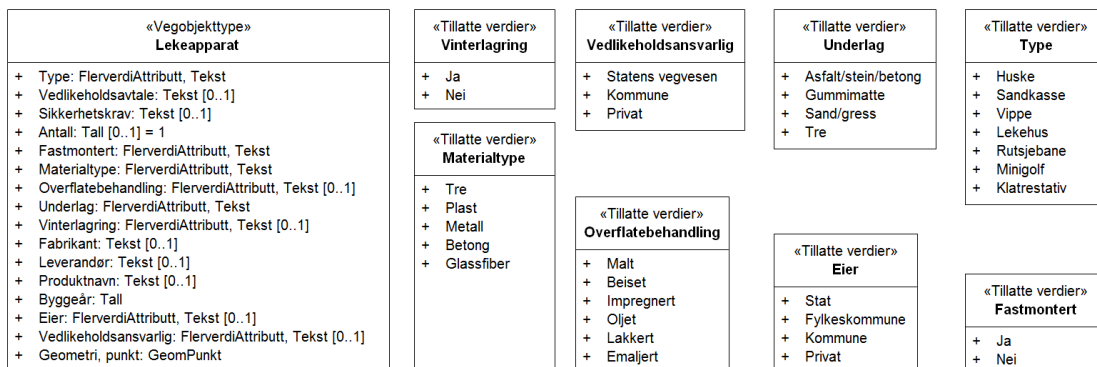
«Vegobjekttype»
Lekeapparat

+ Type: FlerverdiAttributt, Tekst
+ Vedlikeholdsavtale: Tekst [0..1]
+ Sikkerhetskrav: Tekst [0..1]
+ Antall: Tall [0..1] = 1
+ Fastmontert: FlerverdiAttributt, Tekst
+ Materialtype: FlerverdiAttributt, Tekst
+ Overflatebehandling: FlerverdiAttributt, Tekst [0..1]
+ Underlag: FlerverdiAttributt, Tekst
+ Vinterlagring: FlerverdiAttributt, Tekst [0..1]
+ Fabrikant: Tekst [0..1]
+ Leverandør: Tekst [0..1]
+ Produktnavn: Tekst [0..1]
+ Byggeår: Tall
+ Eier: FlerverdiAttributt, Tekst [0..1]
+ Vedlikeholdsansvarlig: FlerverdiAttributt, Tekst [0..1]
+ Geometri, punkt: GeomPunkt

«Tillatte verdier»
Vinterlagring

+ Ja
+ Nei

«Tillatte verdier»
Materialtype

+ Tre
+ Plast
+ Metall
+ Betong
+ Glassfiber

«Tillatte verdier»
Vedlikeholdsansvarlig

+ Statens vegvesen
+ Kommune
+ Privat

«Tillatte verdier»
Overflatebehandling

+ Malt
+ Beiset
+ Impregnert
+ Oljet
+ Lakkert
+ Emaljert

«Tillatte verdier»
Underlag

+ Asfalt/stein/betong
+ Gummimatte
+ Sand/gress
+ Tre

«Tillatte verdier»
Eier

+ Stat
+ Fylkeskommune
+ Kommune
+ Privat

«Tillatte verdier»
Type

+ Huske
+ Sandkasse
+ Vippe
+ Lekehus
+ Rutsjebane
+ Minigolf
+ Klatrestativ

«Tillatte verdier»
Fastmontert

+ Ja
+ Nei